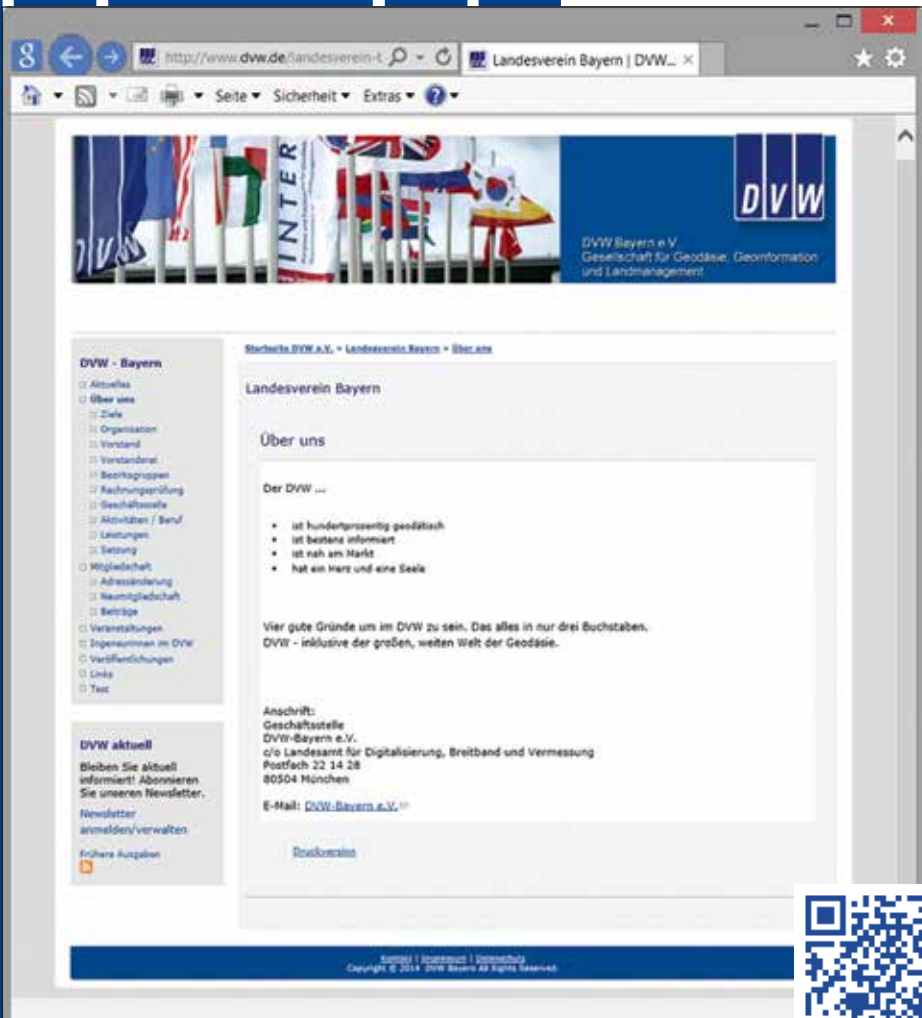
http://www.dvw.de/landesverein-t
Landesverein Bayern | DVW...

Seite ▾ Sicherheit ▾ Extras ▾

INTER

DVW

DVW Bayern e.V.
Gesellschaft für Geodäsie, Geoinformation und Landmanagement

DVW - Bayern
Aktuelles
Über uns
Ziele
Organisation
Vorstand
Vorstanderat
Bezirksgruppen
Rechnungsprüfung
Geschäftsstelle
Aktivitäten / Beruf
Leistungen
Satzung
Mitgliedschaft
Adressänderung
Neumitgliedschaft
Beiträge
Veranstaltungen
Ingenieurinnen im DVW
Veröffentlichungen
Links
Test

DVW aktuell
Bleiben Sie aktuell informiert! Abonnieren Sie unseren Newsletter.
Newsletter anmelden/verwalten
Frühere Ausgaben

Startseite DVW e.V. » Landesverein Bayern » Über uns

Landesverein Bayern

Über uns

Der DVW ...

- ist hundertprozentig geodätisch
- ist bestens informiert
- ist nah am Markt
- hat ein Herz und eine Seele

Vier gute Gründe um im DVW zu sein. Das alles in nur drei Buchstaben.
DVW - inklusive der großen, weiten Welt der Geodäsie.

Anschrift:
Geschäftsstelle
DVW-Bayern e.V.
c/o Landesamt für Digitalisierung, Breitband und Vermessung
Postfach 22 14 28
80504 München

E-Mail: DVW-Bayern e.V.

Druckversion

Kontakt | Impressum | Datenschutz
Copyright © 2014 DVW Bayern All Rights Reserved.